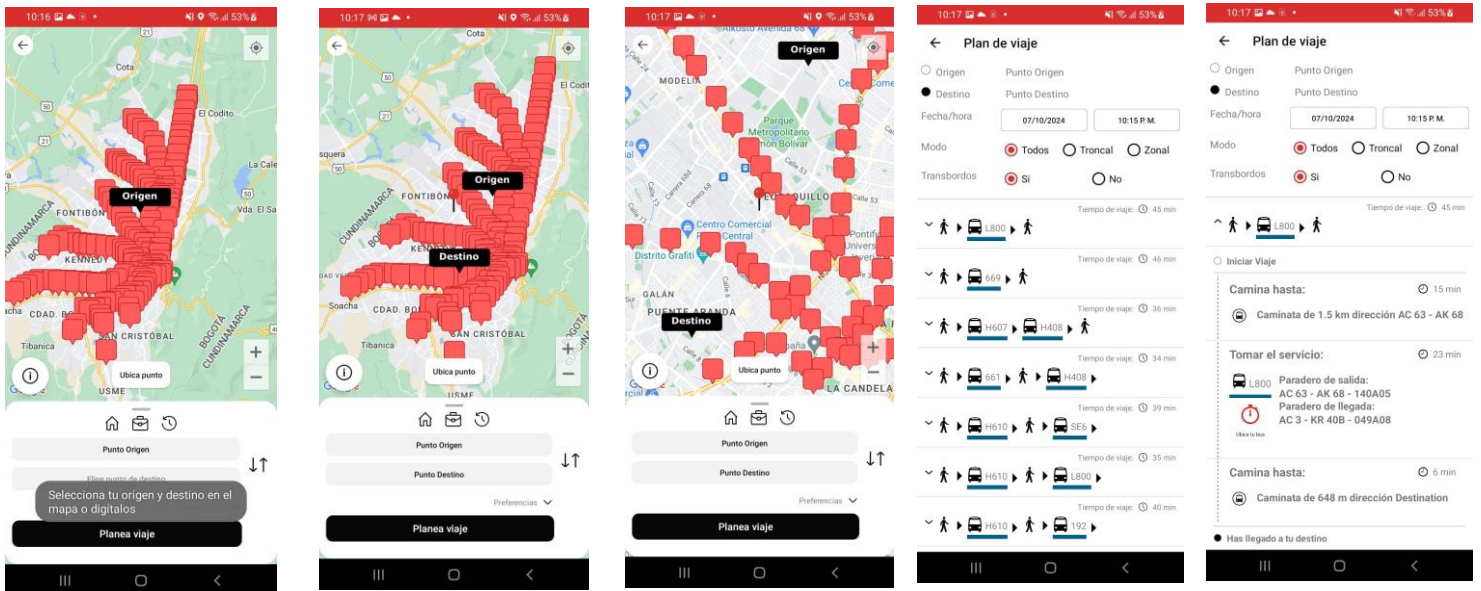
10:16 53%

Cota
El Codito
La Cale
Origen
FONTIBÓN
Vda El Sal
CUNDINAMARCA
KENNEDY
CDAD. BOL
SAN CRISTÓBAL
BOGOTÁ
CUNDINAMARCA
Tibanica
USME
Ubica punto

Punto Origen
Elige punto de destino
Selecciona tu origen y destino en el mapa o digítalos
Planea viaje

10:17 53%

Cota
squera
Origen
FONTIBÓN
CUNDINAMARCA
KENNEDY
Destino
Soacha
CDAD. BOL
SAN CRISTÓBAL
Tibanica
USME
Ubica punto

Punto Origen
Punto Destino
Preferencias
Planea viaje

10:17 53%

Alkosto Avenida 68
Origen
MODELIA
Parque Metropolitano Simón Bolívar
Centro Comercial Gran Estación Central
Distrito Grafiti
GALÁN
PUENTE ARANDA
Destino
LA CANDELA
Ubica punto

Punto Origen
Punto Destino
Preferencias
Planea viaje

10:17 53%

Plan de viaje
Origen Punto Origen
Destino Punto Destino
Fecha/hora 07/10/2024 10:15 P. M.
Modo Todos Troncal Zonal
Transbordos Si No

Tiempo de viaje: 45 min
L800
Tiempo de viaje: 46 min
669
Tiempo de viaje: 36 min
H607 H408
Tiempo de viaje: 34 min
661 H408
Tiempo de viaje: 39 min
H610 SE6
Tiempo de viaje: 35 min
H610 L800
Tiempo de viaje: 40 min
H610 192

10:17 53%

Plan de viaje
Origen Punto Origen
Destino Punto Destino
Fecha/hora 07/10/2024 10:15 P. M.
Modo Todos Troncal Zonal
Transbordos Si No

Tiempo de viaje: 45 min
L800
Iniciar Viaje
Camina hasta: 15 min
Caminata de 1.5 km dirección AC 63 - AK 68
Tomar el servicio: 23 min
L800
Paradero de salida: AC 63 - AK 68 - 140A05
Paradero de llegada: AC 3 - KR 40B - 049A08
Ubica tu bus
Camina hasta: 6 min
Caminata de 648 m dirección Destination
Has llegado a tu destino